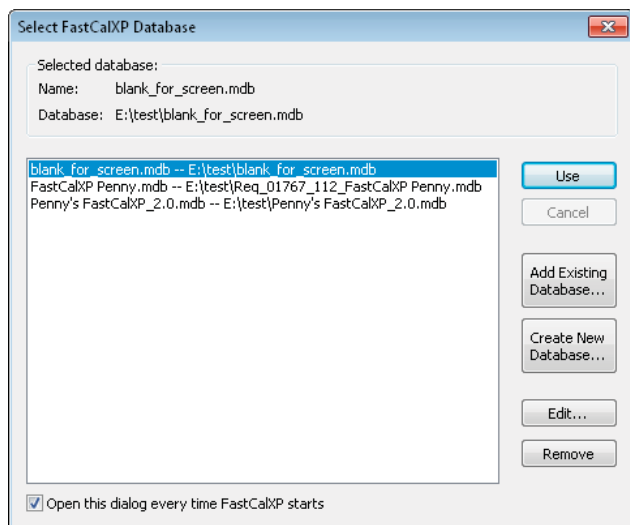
Select FastCalXP Database

Selected database:
Name: blank_for_screen.mdb
Database: E:\test\blank_for_screen.mdb

blank_for_screen.mdb -- E:\test\blank_for_screen.mdb
FastCalXP Penny.mdb -- E:\test\Req_01767_112_FastCalXP Penny.mdb
Penny's FastCalXP_2.0.mdb -- E:\test\Penny's FastCalXP_2.0.mdb

Use
Cancel
Add Existing Database...
Create New Database...
Edit...
Remove

Open this dialog every time FastCalXP starts